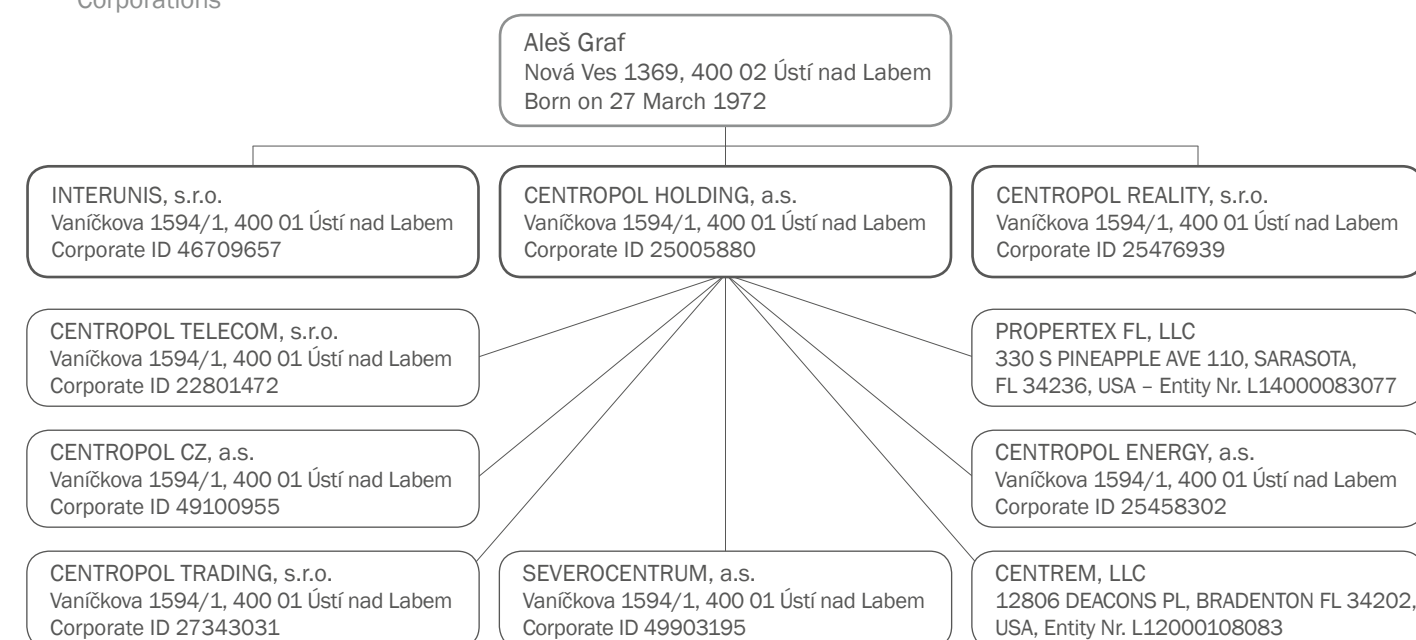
Corporations

Aleš Graf
Nová Ves 1369, 400 02 Ústí nad Labem
Born on 27 March 1972

INTERUNIS, s.r.o.
Vaníčkova 1594/1, 400 01 Ústí nad Labem
Corporate ID 46709657

CENTROPOL HOLDING, a.s.
Vaníčkova 1594/1, 400 01 Ústí nad Labem
Corporate ID 25005880

CENTROPOL REALITY, s.r.o.
Vaníčkova 1594/1, 400 01 Ústí nad Labem
Corporate ID 25476939

CENTROPOL TELECOM, s.r.o.
Vaníčkova 1594/1, 400 01 Ústí nad Labem
Corporate ID 22801472

PROPERTEX FL, LLC
330 S PINEAPPLE AVE 110, SARASOTA, FL 34236, USA – Entity Nr. L14000083077

CENTROPOL CZ, a.s.
Vaníčkova 1594/1, 400 01 Ústí nad Labem
Corporate ID 49100955

CENTROPOL ENERGY, a.s.
Vaníčkova 1594/1, 400 01 Ústí nad Labem
Corporate ID 25458302

CENTROPOL TRADING, s.r.o.
Vaníčkova 1594/1, 400 01 Ústí nad Labem
Corporate ID 27343031

SEVEROCENTRUM, a.s.
Vaníčkova 1594/1, 400 01 Ústí nad Labem
Corporate ID 49903195

CENTREM, LLC
12806 DEACONS PL, BRADENTON FL 34202, USA, Entity Nr. L12000108083